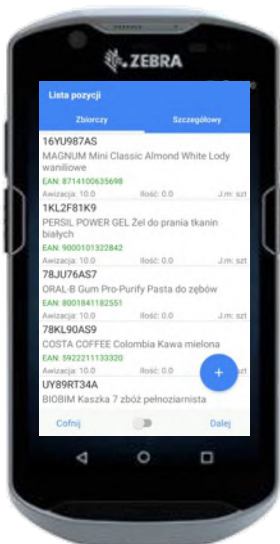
ZEBRA

Lista pozycji

Zbiorczy

Szczegółowy

16YU987AS
MAGNUM Mini Classic Almond White Lody waniliowe
EAN: 8714100635698
Awizacja: 10.0 Ilość: 0.0 J.m: szt

1KL2F81K9
PERSIL POWER GEL Żel do prania tkanin białych
EAN: 9000101322842
Awizacja: 10.0 Ilość: 0.0 J.m: szt

78JU76AS7
ORAL-B Gum Pro-Purify Pasta do zębów
EAN: 8001841182551
Awizacja: 10.0 Ilość: 0.0 J.m: szt

78KL90AS9
COSTA COFFEE Colombia Kawa mielona
EAN: 5922211133320
Awizacja: 10.0 Ilość: 0.0

UY89RT34A
BIOBIM Kaszka 7 zbóż pełnoziarnista

+

Cofnij

Dalej